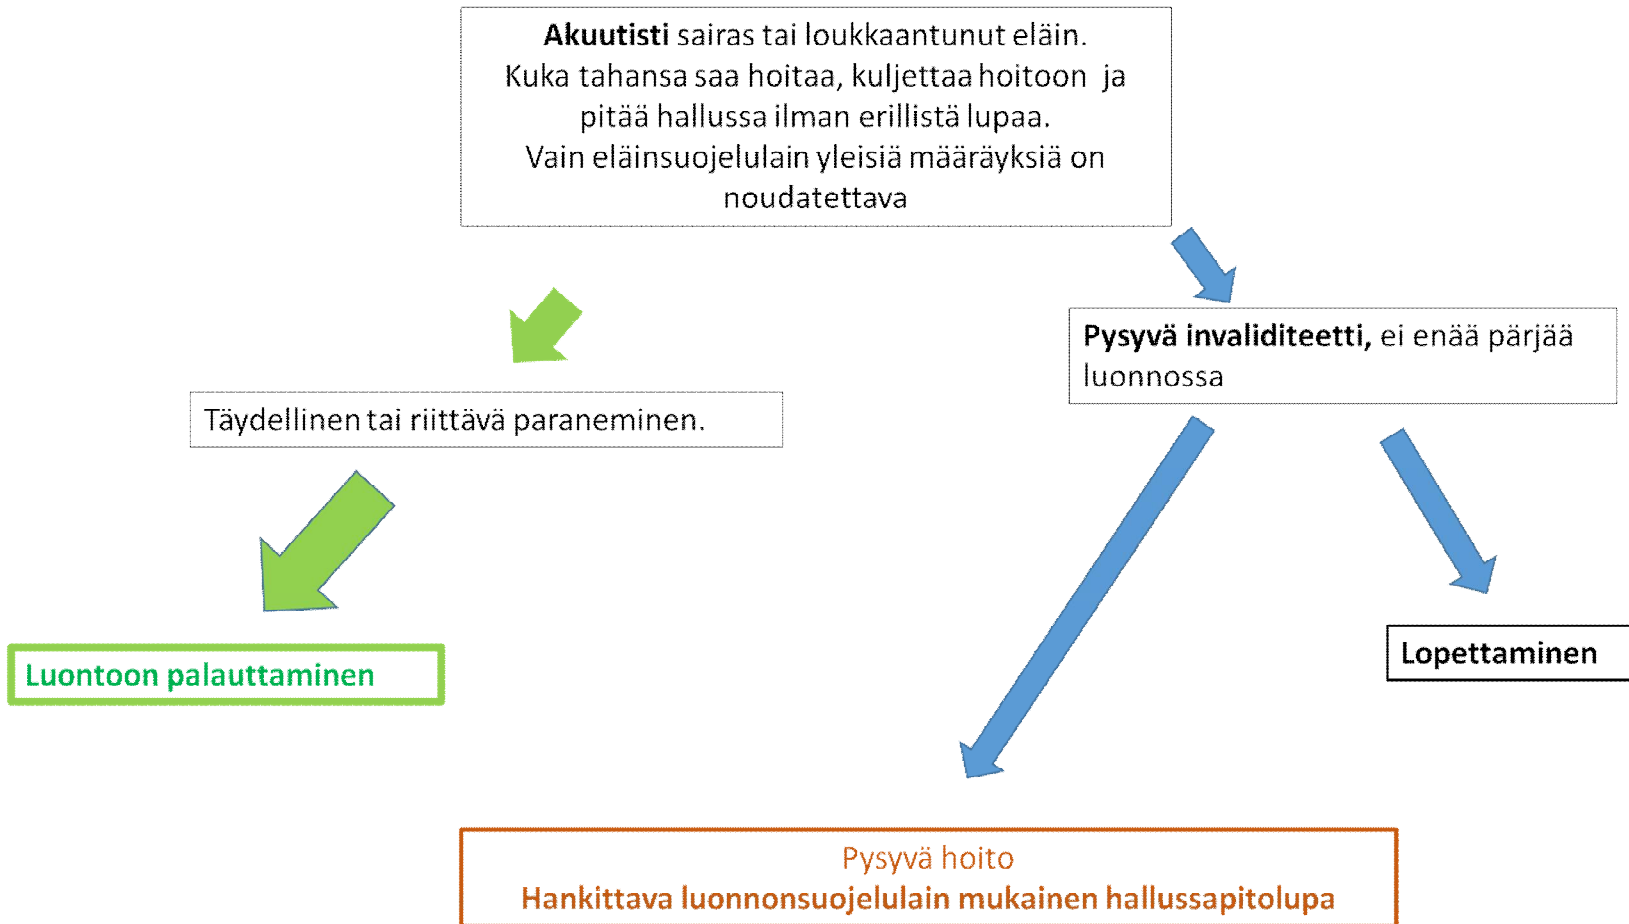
**Akuutisti** sairas tai loukkaantunut eläin.
Kuka tahansa saa hoitaa, kuljettaa hoitoon ja pitää hallussa ilman erillistä lupaa.
Vain eläinsuojelulain yleisiä määräyksiä on noudatettava

Täydellinen tai riittävä paraneminen.

**Pysyvä invaliditeetti,** ei enää pärjää luonnossa

Luontoon palauttaminen

Lopettaminen

Pysyvä hoito
Hankittava luonnonsuojelulain mukainen hallussapitolupa